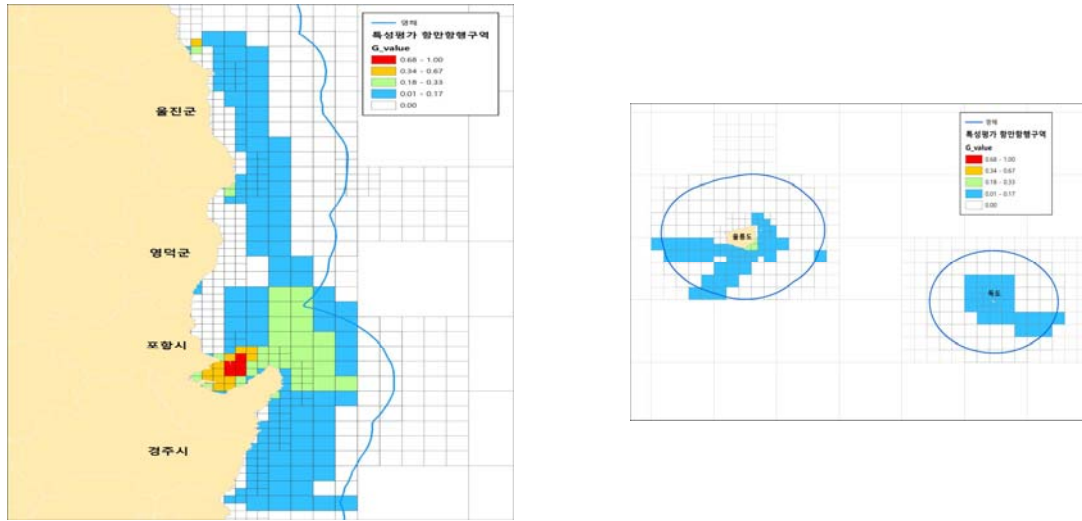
영해
특성평가 항만항행구역
G_value
0.68 - 1.00
0.34 - 0.67
0.18 - 0.33
0.01 - 0.17
0.00

울진군
영덕군
포항시
경주시

영해
특성평가 항만항행구역
G_value
0.68 - 1.00
0.34 - 0.67
0.18 - 0.33
0.01 - 0.17
0.00

울릉도
독도